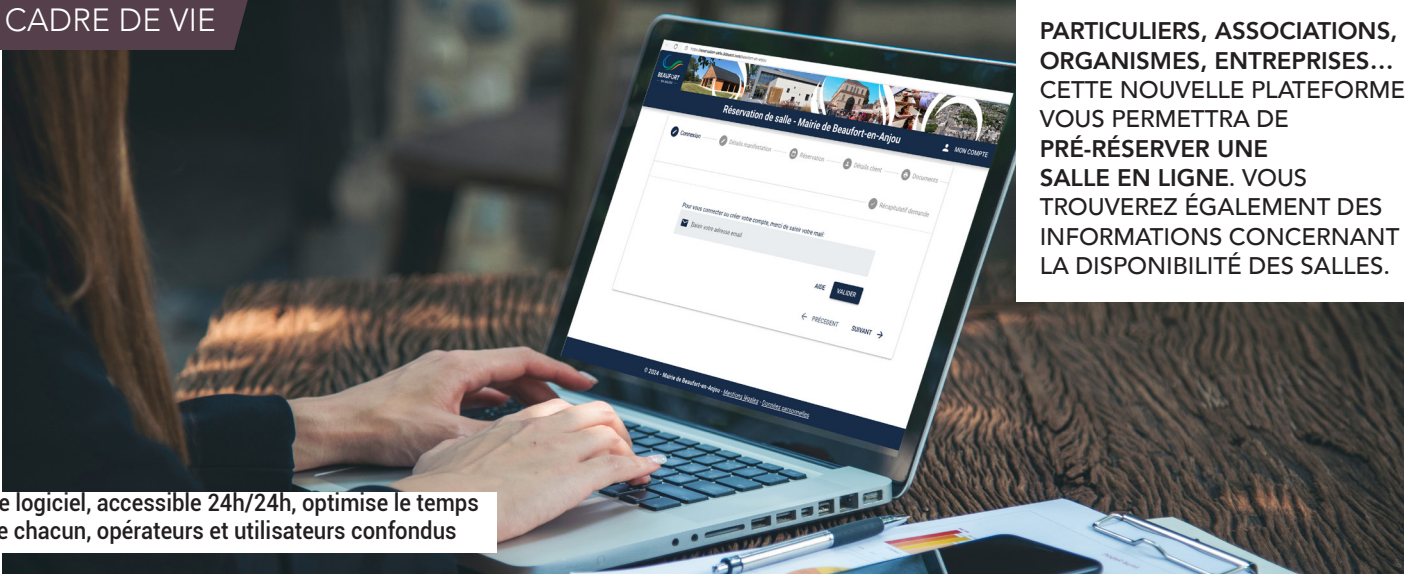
CADRE DE VIE

PARTICULIERS, ASSOCIATIONS, ORGANISMES, ENTREPRISES… CETTE NOUVELLE PLATEFORME VOUS PERMETTRA DE PRÉ-RÉSERVER UNE SALLE EN LIGNE. VOUS TROUVEREZ ÉGALEMENT DES INFORMATIONS CONCERNANT LA DISPONIBILITÉ DES SALLES.

BEAUFORT

Réservation de salle - Mairie de Beaufort-en-Anjou

MON COMPTE

Connexion

Détails manifestation

Réservation

Détails client

Documents

Récapitulatif demande

Pour vous connecter ou créer votre compte, merci de saisir votre mail

Saisir votre adresse email

AIDE

VALIDER

PRÉCÉDENT

SUIVANT

© 2024 - Mairie de Beaufort-en-Anjou · Mentions légales · Données personnelles

e logiciel, accessible 24h/24h, optimise le temps e chacun, opérateurs et utilisateurs confondus